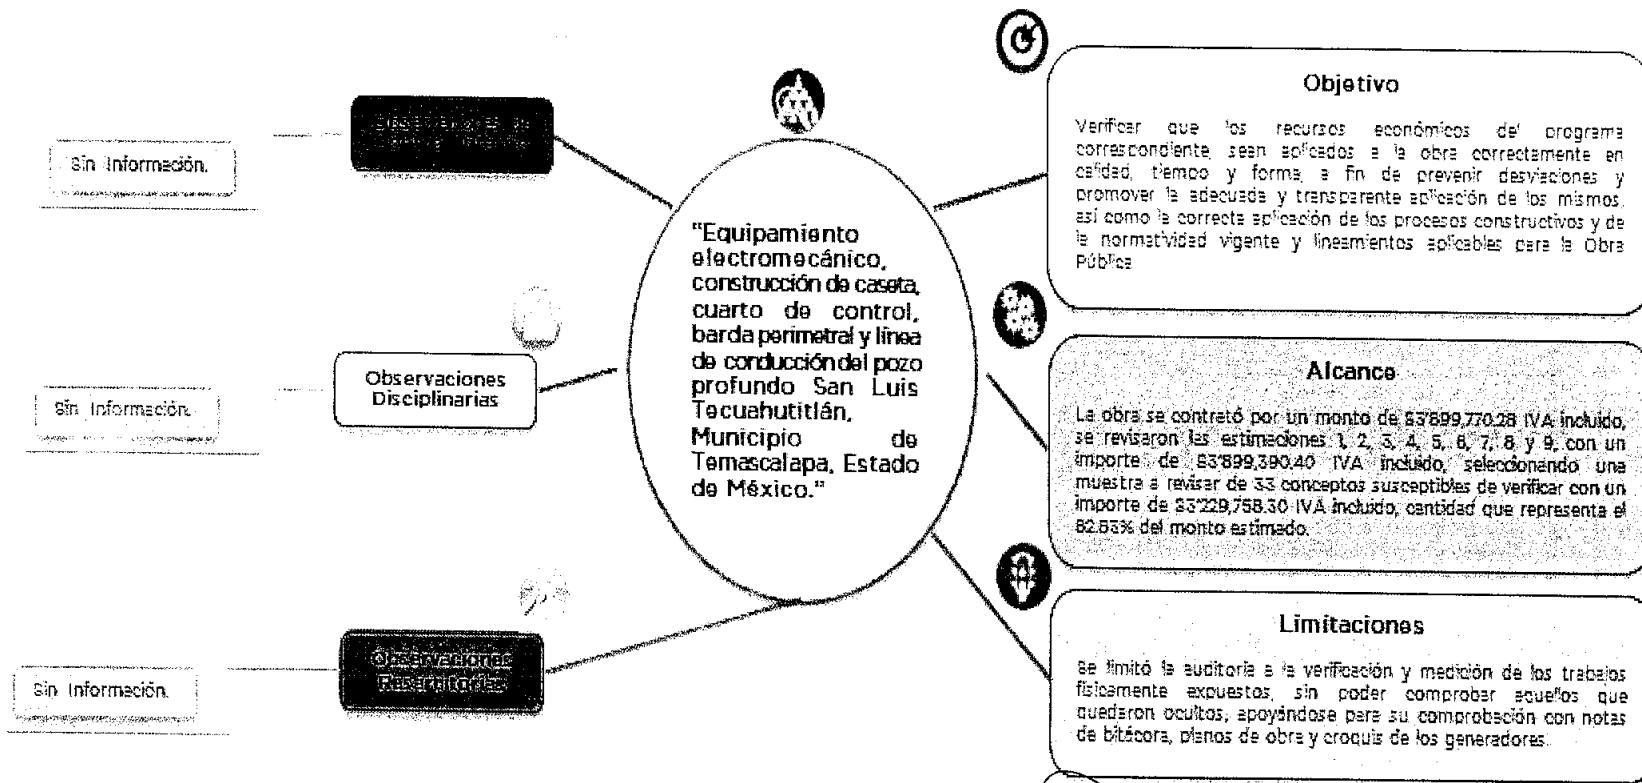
Sin Información.

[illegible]

"Equipamiento electromecánico, construcción de caseta, cuarto de control, barda perimetral y línea de conducción del pozo profundo San Luis Tecuahutitlán, Municipio de Temascalapa, Estado de México."

Objetivo

Verificar que los recursos económicos del programa correspondiente sean aplicados a la obra correctamente en calidad, tiempo y forma, a fin de prevenir desviaciones y promover la adecuada y transparente aplicación de los mismos, así como la correcta aplicación de los procesos constructivos y de la normatividad vigente y lineamientos aplicables para la Obra Pública.

Sin Información.

Observaciones Disciplinarias

Alcance

La obra se contrató por un monto de $3'899,770.28 IVA incluido, se revisaron las estimaciones 1, 2, 3, 4, 5, 6, 7, 8 y 9, con un importe de $3'899,390.40 IVA incluido, seleccionando una muestra a revisar de 33 conceptos susceptibles de verificar con un importe de $3'229,758.30 IVA incluido, cantidad que representa el 82.83% del monto estimado.

Sin Información.

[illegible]

Limitaciones

Se limitó la auditoría a la verificación y medición de los trabajos físicamente expuestos, sin poder comprobar aquellos que quedaron ocultos, apoyándose para su comprobación con notas de bitácora, planos de obra y croquis de los generadores.